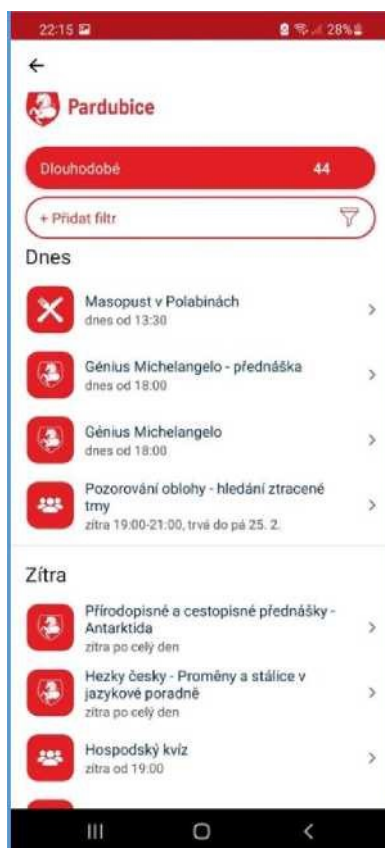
22:15 28%

←

Pardubice

Dlouhodobé 44

+ Přidat filtr

Dnes

Masopust v Polabinách
dnes od 13:30

Génius Michelangelo - přednáška
dnes od 18:00

Génius Michelangelo
dnes od 18:00

Pozorování oblohy - hledání ztracené tmy
zítra 19:00-21:00, trvá do pá 25. 2.

Zítra

Přírodopisné a cestopisné přednášky - Antarktida
zítra po celý den

Hezky česky - Proměny a stálice v jazykové poradně
zítra po celý den

Hospodský kvíz
zítra od 19:00